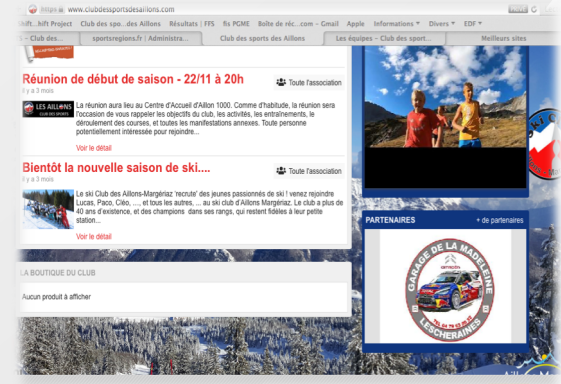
https www.clubdessportsdesaillons.com

Shift...hift Project Club des spo...des Aillons Résultats | FFS fis PGME Boite de réc...com - Gmail Apple Informations ▾ Divers ▾ EDF ▾

- Club des... sportsregions.fr | Administra... Club des sports des Aillons Les équipes – Club des sport... Meilleurs sites

Réunion de début de saison - 22/11 à 20h
Il y a 3 mois
Toute l'association

LES AILLONS CLUB DES SPORTS

La réunion aura lieu au Centre d'Accueil d'Aillon 1000. Comme d'habitude, la réunion sera l'occasion de vous rappeler les objectifs du club, les activités, les entraînements, le déroulement des courses, et toutes les manifestations annexes. Toute personne potentiellement intéressée pour rejoindre...

Voir le détail

Bientôt la nouvelle saison de ski....
Il y a 3 mois
Toute l'association

Le ski Club des Aillons-Margériaz 'recrute' des jeunes passionnés de ski ! venez rejoindre Lucas, Paco, Cléo, ...., et tous les autres, ... au ski club d'Aillons Margériaz. Le club a plus de 40 ans d'existence, et des champions dans ses rangs, qui restent fidèles à leur petite station...

Voir le détail

LA BOUTIQUE DU CLUB

Aucun produit à afficher

PARTENAIRES
+ de partenaires

GARAGE DE LA MADELEINE
LESCHERAINES
CITROËN